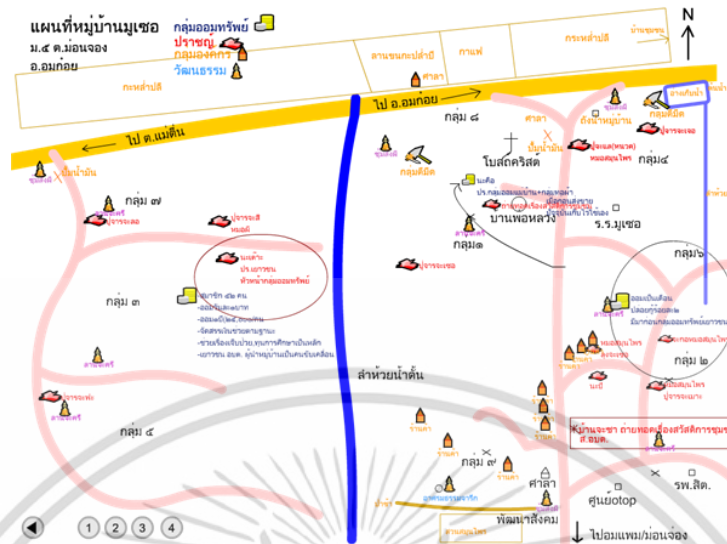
แผนที่หมู่บ้านมูเซอ
ม.๔ ต.ม่อนจอง
อ.อมก๋อย

กลุ่มออมทรัพย์
ปราชญ์
กลุ่มองค์กร
วัฒนธรรม

N

กระเหล่ำปลี
ลานชนกะเปล่าปี
กาแฟ
กระเหล่ำปลี
บ้านชุมชน
ศาลา
ไป ต.แม่ตื่น
ไป อ.อมก๋อย
หอกระจายข่าว
กลุ่ม ๘
ศาลา
ถังน้ำหมู่บ้าน
ปั๊มน้ำมัน
ชุมชนดี
ปั๊มน้ำมัน
ชุมชนดี
กลุ่มตีมีด
โบสถ์คริสต์
กลุ่มตีมีด
หมอสมุนไพร
กลุ่ม๔
ปราชญ์ดี
กลุ่ม ๗
ปราชญ์ดี
ปราชญ์ดี
ปราชญ์
บ้านพ่อหลวง
ร.ร.มูเซอ
กลุ่ม๑
ปราชญ์
ประธานออมทรัพย์
กลุ่ม๖
กลุ่ม ๓
สมาชิก ๕๒ คน
กลุ่ม ๒
ลำห้วยน้ำดั้น
หมอสมุนไพร
กลุ่ม ๕
ร้านค้า
ร้านค้า
ร้านค้า
กลุ่ม ๙
ร้านค้า
บ้านจะซา ถ่ายทอดเรื่องสวัสดิการชุมชน
ส.อบต.
ศาลา
ศูนย์otop
รพ.สต.
พัฒนาสังคม
ไปอมแพม/ม่อนจอง
ร้านค้า

1 2 3 4